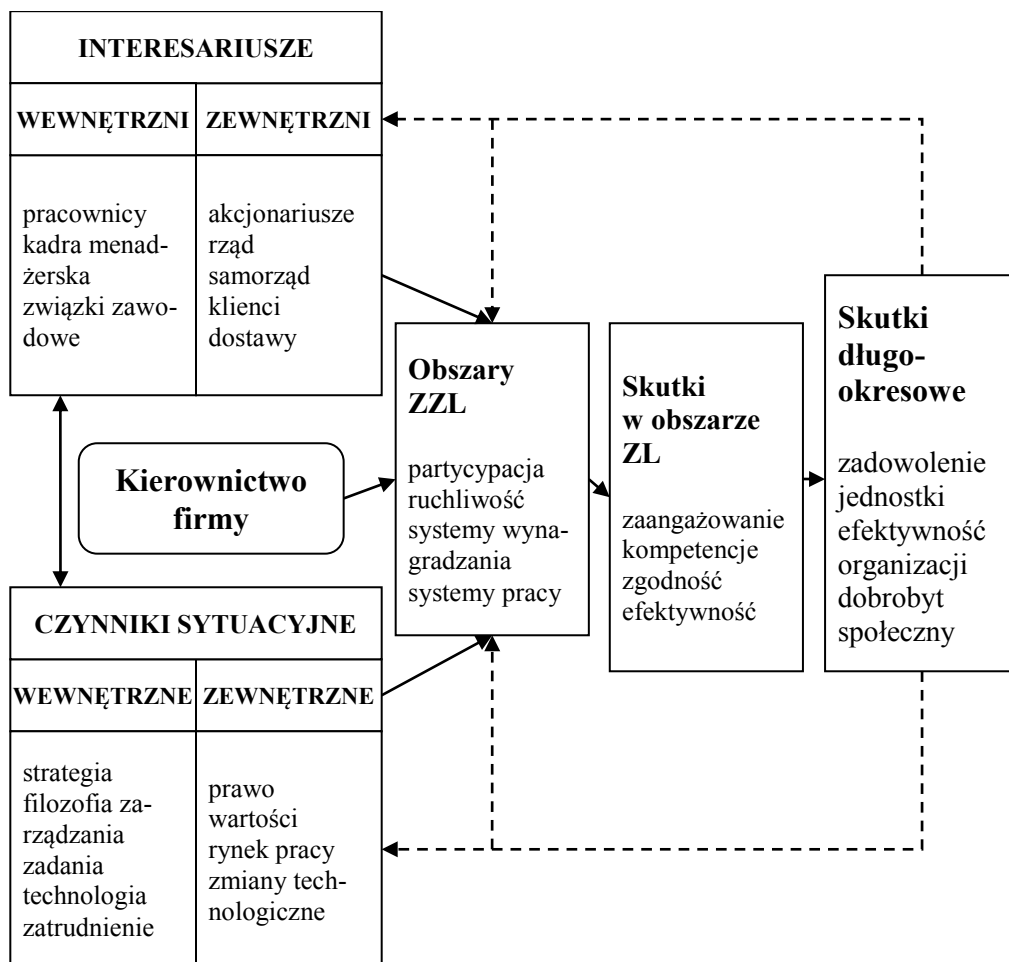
INTERESARIUSZE

| WEWNĘTRZNI | ZEWNĘTRZNI |
|---|---|
| pracownicy kadra menadżerska związki zawodowe | akcjonariusze rząd samorząd klienci dostawy |

Kierownictwo firmy

CZYNNIKI SYTUACYJNE

| WEWNĘTRZNE | ZEWNĘTRZNE |
|---|---|
| strategia filozofia zarządzania zadania technologia zatrudnienie | prawo wartości rynek pracy zmiany technologiczne |

Obszary ZZL

partycypacja ruchliwość systemy wynagradzania systemy pracy

Skutki w obszarze ZL

zaangażowanie kompetencje zgodność efektywność

Skutki długookresowe

zadowolenie jednostki efektywność organizacji dobrobyt społeczny